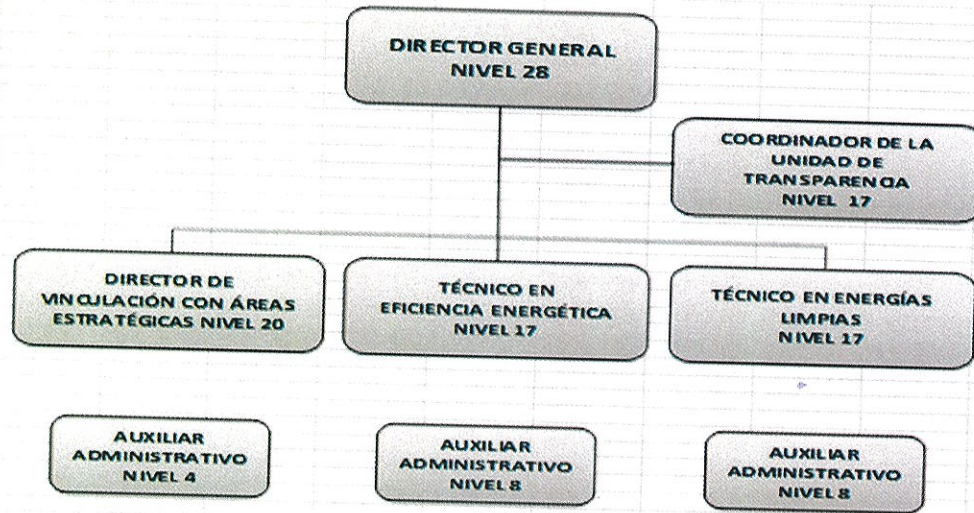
DIRECTOR GENERAL
NIVEL 28

COORDINADOR DE LA UNIDAD DE TRANSPARENCIA
NIVEL 17

DIRECTOR DE VINCULACIÓN CON ÁREAS ESTRATÉGICAS NIVEL 20

TÉCNICO EN EFICIENCIA ENERGÉTICA
NIVEL 17

TÉCNICO EN ENERGÍAS LIMPIAS
NIVEL 17

AUXILIAR ADMINISTRATIVO
NIVEL 4

AUXILIAR ADMINISTRATIVO
NIVEL 8

AUXILIAR ADMINISTRATIVO
NIVEL 8